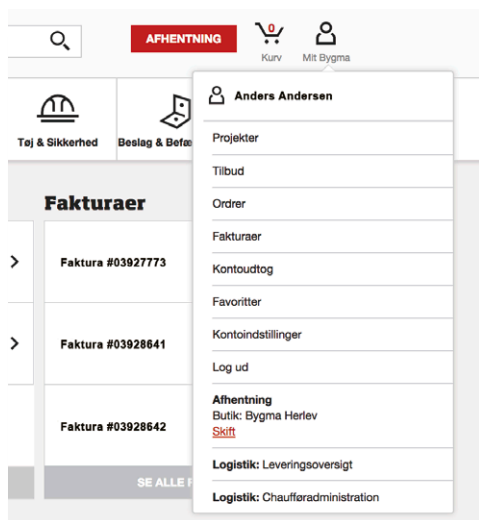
AFHENTNING

0

Kurv

Mit Bygma

Tøj & Sikkerhed

Beslag & Befæ

Fakturaer

Faktura #03927773

Faktura #03928641

Faktura #03928642

SE ALLE F

Anders Andersen

Projekter

Tilbud

Ordrer

Fakturaer

Kontoudtog

Favoritter

Kontoindstillinger

Log ud

Afhentning
Butik: Bygma Herlev
Skift

Logistik: Leveringsoversigt

Logistik: Chaufføradministration